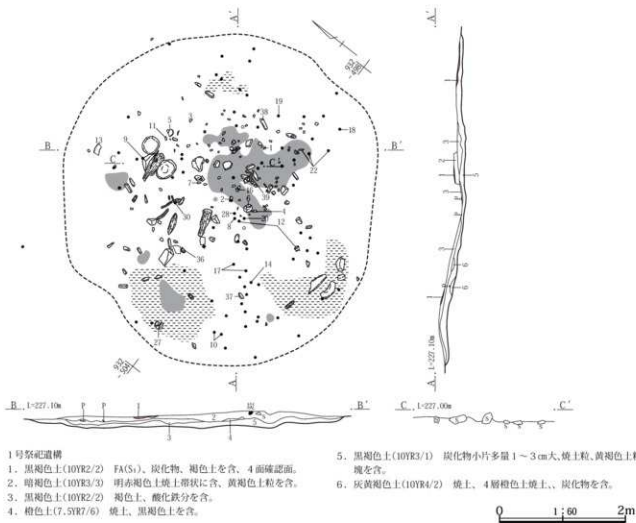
A
A'
B
B'
C
C'
13
9
11
5
19
18
22
7
2
28
4
8
30
36
17
14
37
27
10
1
3
6
L=227.10m
L=227.00m
P
P
III

1号祭祀遺構
1. 黒褐色土(10YR2/2) FA(S₁)、炭化物、褐色土を含、4面確認面。
2. 暗褐色土(10YR3/3) 明赤褐色土焼土帯状に含、黄褐色土粒を含。
3. 黒褐色土(10YR2/2) 褐色土、酸化鉄分を含。
4. 橙色土(7.5YR7/6) 焼土、黒褐色土を含。
5. 黒褐色土(10YR3/1) 炭化物小片多量1～3cm大、焼土粒、黄褐色土塊を含。
6. 灰黄褐色土(10YR4/2) 焼土、4層橙色土焼土、炭化物を含。

0 1:60 2m